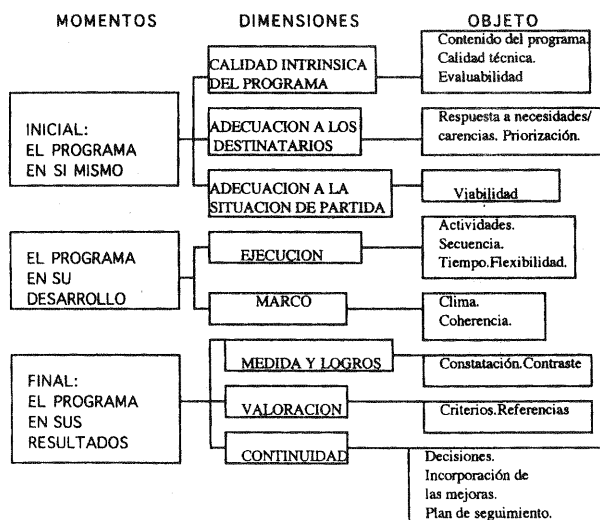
MOMENTOS DIMENSIONES OBJETO

INICIAL: EL PROGRAMA EN SI MISMO

CALIDAD INTRINSICA DEL PROGRAMA

Contenido del programa. Calidad técnica. Evaluabilidad

ADECUACION A LOS DESTINATARIOS

Respuesta a necesidades/ carencias. Priorización.

ADECUACION A LA SITUACION DE PARTIDA

Viabilidad

EL PROGRAMA EN SU DESARROLLO

EJECUCION

Actividades. Secuencia. Tiempo.Flexibilidad.

MARCO

Clima. Coherencia.

FINAL: EL PROGRAMA EN SUS RESULTADOS

MEDIDA Y LOGROS

Constatación.Contraste

VALORACION

Criterios.Referencias

CONTINUIDAD

Decisiones. Incorporación de las mejoras. Plan de seguimiento.